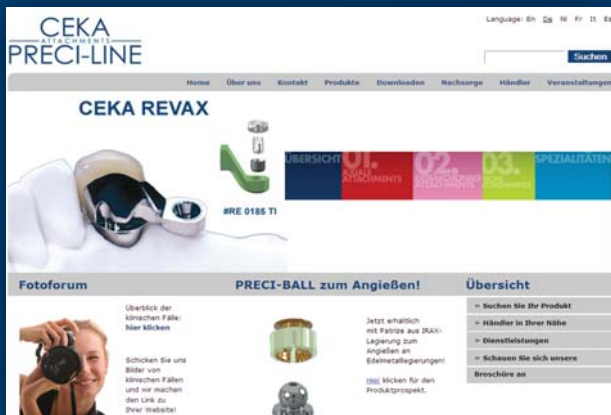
CEKA
ATTACHMENTS
PRECI-LINE

Language: En De Nl Fr It Es

Suchen

Home Über uns Kontakt Produkte Downloaden Nachsorge Händler Veranstaltungen

CEKA REVAX

#RE 0185 TI

ÜBERSICHT 01. AXIALE ATTACHMENTS 02. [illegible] ATTACHMENTS 03. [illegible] SPEZIALITÄTEN

Fotoforum

Überblick der klinischen Fälle: hier klicken

Schicken Sie uns Bilder von klinischen Fällen und wir machen den Link zu Ihrer Website!

PRECI-BALL zum Angießen!

Jetzt erhältlich mit Patrize aus IRAX-Legierung zum Angießen an Edelmetalllegierungen!

Hier klicken für den Produktprospekt.

Übersicht

» Suchen Sie Ihr Produkt
» Händler in Ihrer Nähe
» Dienstleistungen
» Schauen Sie sich unsere Broschüre an